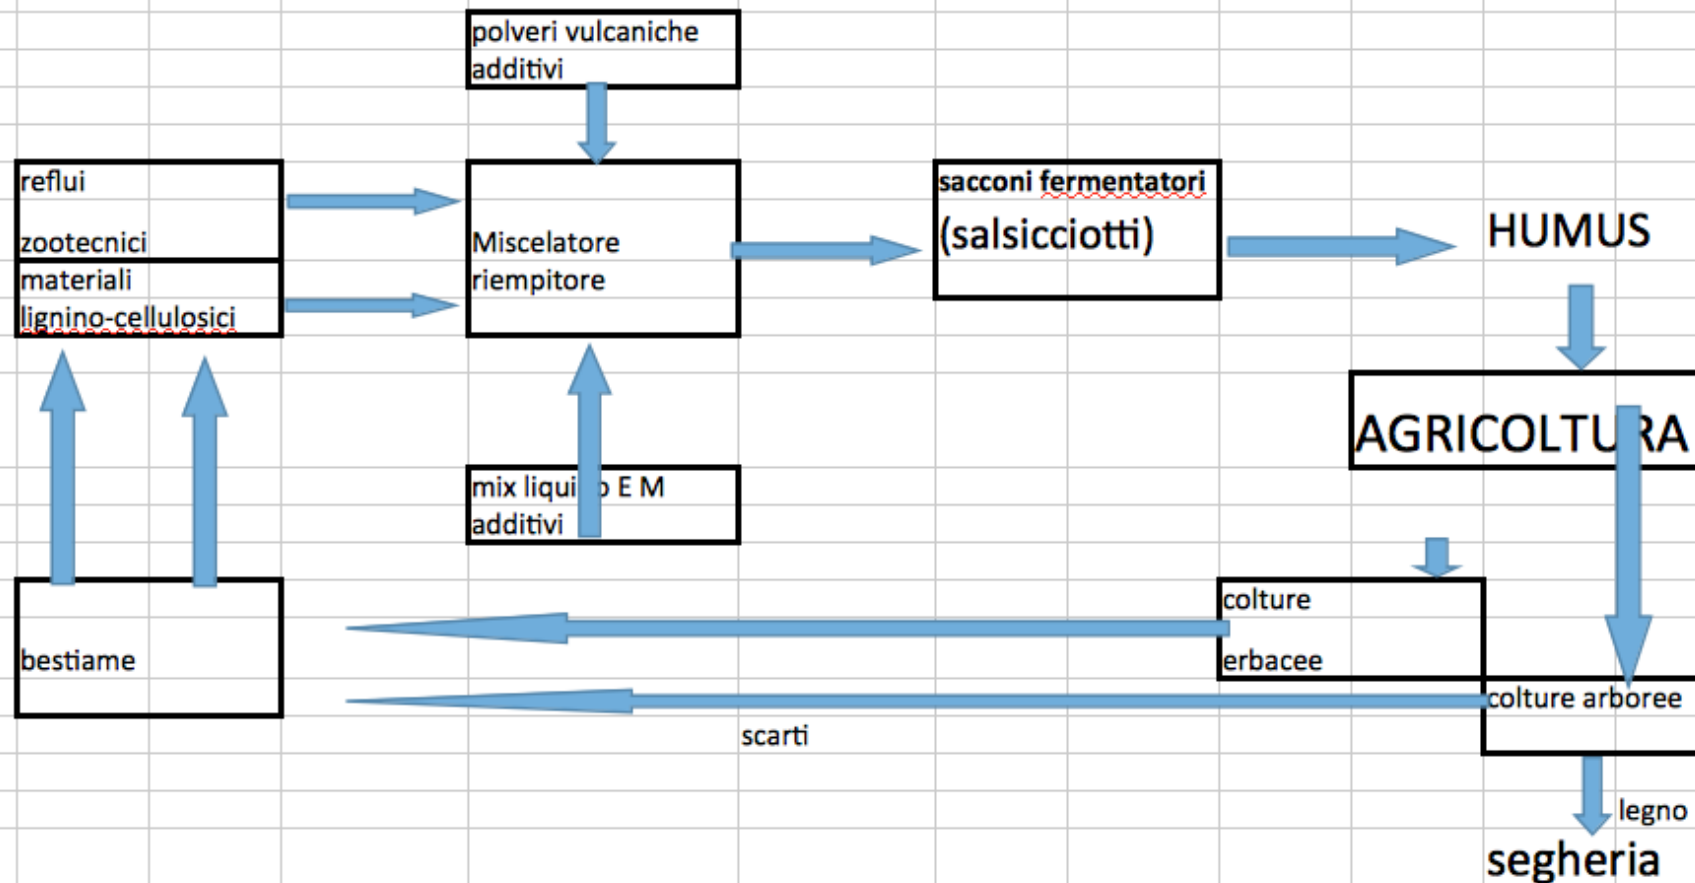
polveri vulcaniche
additivi

reflui
zootecnici

materiali
lignino-cellulosici

Miscelatore
riempitore

sacconi fermentatori
(salsicciotti)

HUMUS

AGRICOLTU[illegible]RA

mix liqui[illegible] E M
additivi

bestiame

colture
erbacee

colture arboree

scarti

legno

segheria